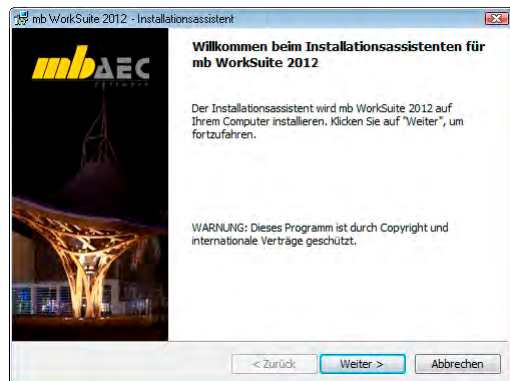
mb WorkSuite 2012 - Installationsassistent

mbAEC
Software

Willkommen beim Installationsassistenten für mb WorkSuite 2012

Der Installationsassistent wird mb WorkSuite 2012 auf Ihrem Computer installieren. Klicken Sie auf "Weiter", um fortzufahren.

WARNUNG: Dieses Programm ist durch Copyright und internationale Verträge geschützt.

< Zurück
Weiter >
Abbrechen